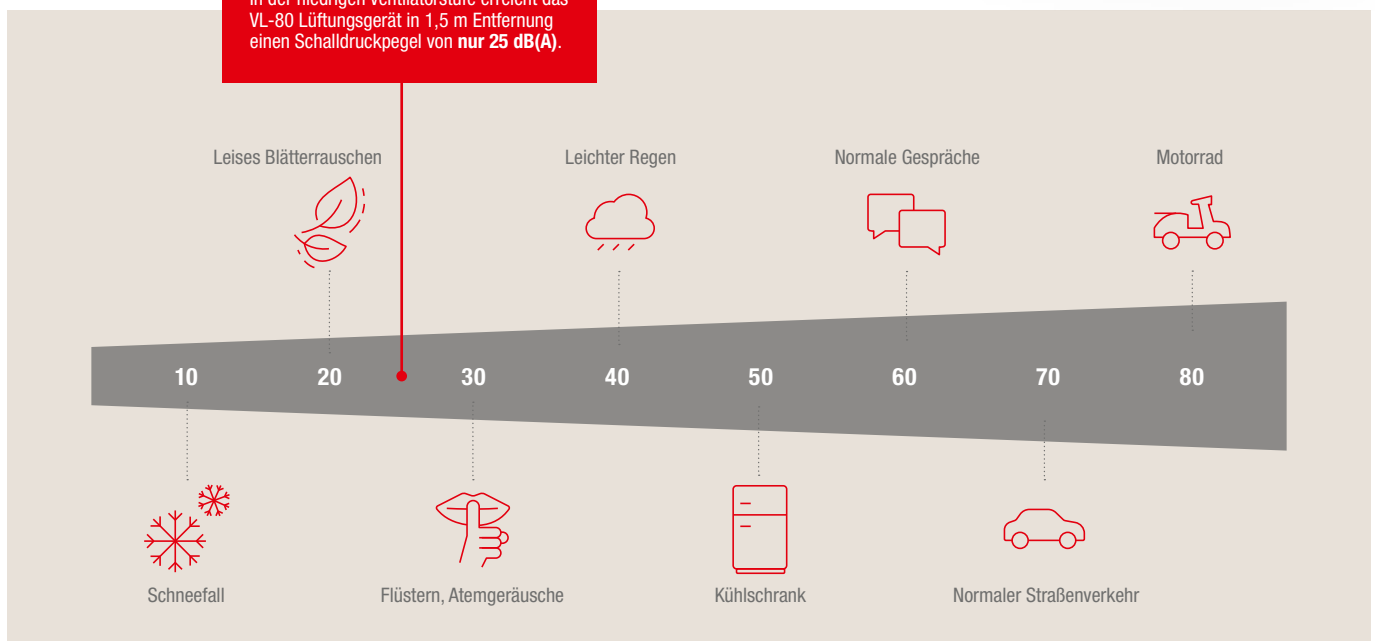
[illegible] VL-80 Lüftungsgerät in 1,5 m Entfernung einen Schalldruckpegel von **nur 25 dB(A)**.

Leises Blätterrauschen

Leichter Regen

Normale Gespräche

Motorrad

10

20

30

40

50

60

70

80

Schneefall

Flüstern, Atemgeräusche

Kühlschrank

Normaler Straßenverkehr